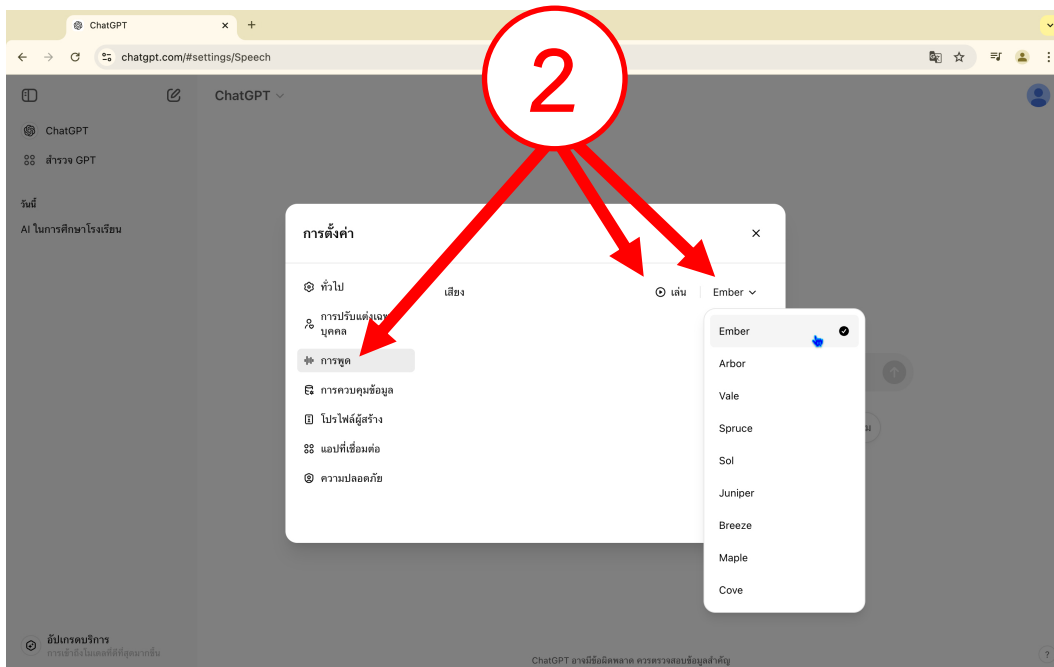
ChatGPT
chatgpt.com/#settings/Speech

2

ChatGPT
ChatGPT
สำรวจ GPT
วันนี้
AI ในการศึกษาโรงเรียน

การตั้งค่า
ทั่วไป
การปรับแต่งเฉพาะบุคคล
การพูด
การควบคุมข้อมูล
โปรไฟล์ผู้สร้าง
แอปที่เชื่อมต่อ
ความปลอดภัย

เสียง
เล่น
Ember

Ember
Arbor
Vale
Spruce
Sol
Juniper
Breeze
Maple
Cove

อัปเกรดบริการ
การเข้าถึงโมเดลที่ดีที่สุดมากขึ้น

ChatGPT อาจมีข้อผิดพลาด ควรตรวจสอบข้อมูลสำคัญ
?